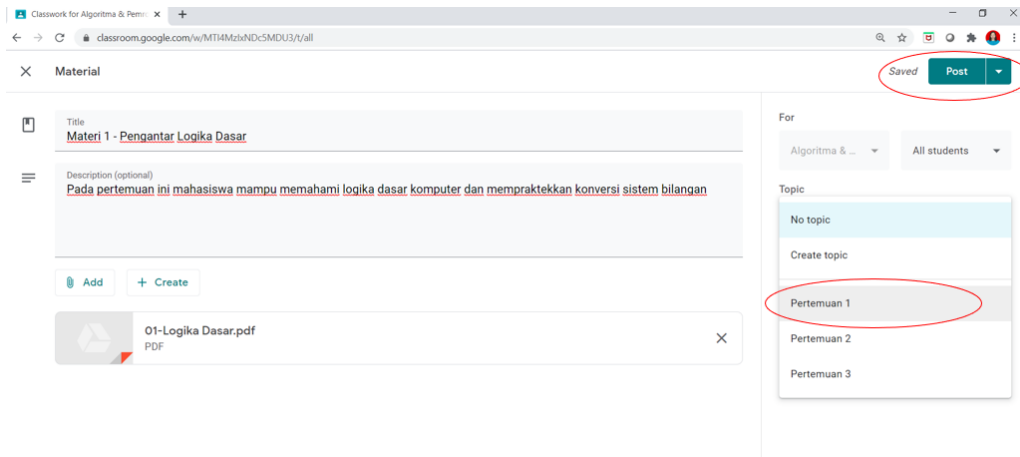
Classwork for Algoritma & Pemr
classroom.google.com/w/MTI4MzIxNDc5MDU3/t/all

Material

Saved
Post

Title
Materi 1 - Pengantar Logika Dasar

Description (optional)
Pada pertemuan ini mahasiswa mampu memahami logika dasar komputer dan mempraktekkan konversi sistem bilangan

Add
Create

01-Logika Dasar.pdf
PDF

For
Algoritma & ...
All students

Topic
No topic
Create topic
Pertemuan 1
Pertemuan 2
Pertemuan 3